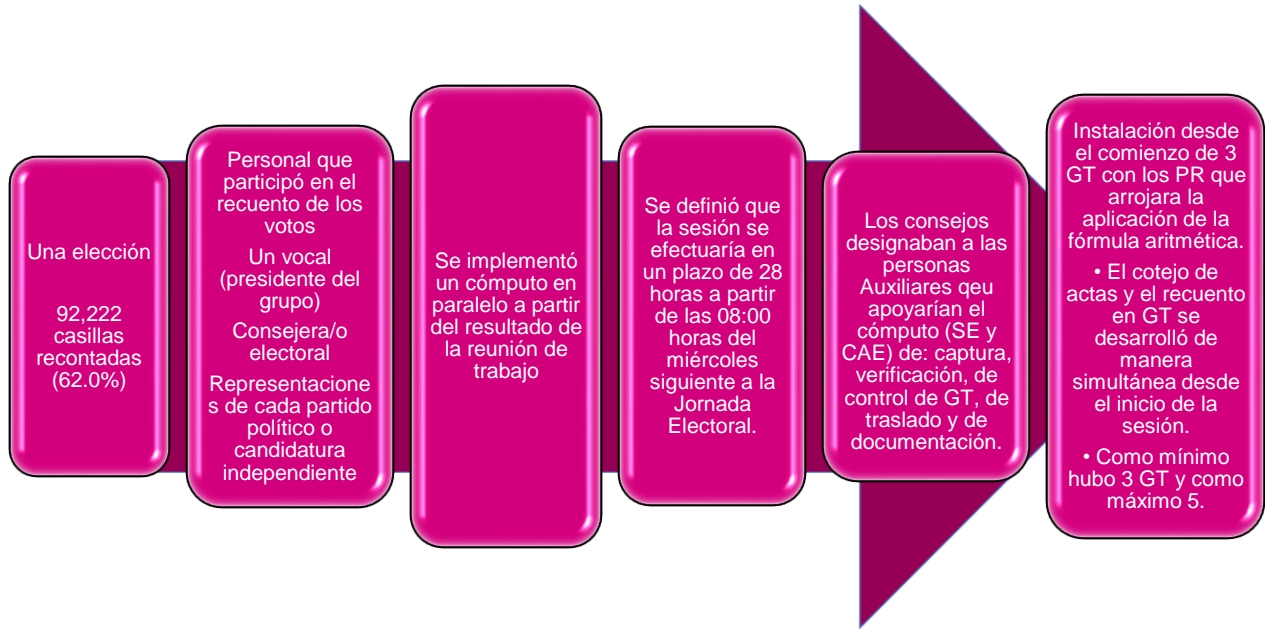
Una elección

92,222 casillas recontadas (62.0%)

Personal que participó en el recuento de los votos

Un vocal (presidente del grupo)

Consejera/o electoral

Representacione s de cada partido político o candidatura independiente

Se implementó un cómputo en paralelo a partir del resultado de la reunión de trabajo

Se definió que la sesión se efectuaría en un plazo de 28 horas a partir de las 08:00 horas del miércoles siguiente a la Jornada Electoral.

Los consejos designaban a las personas Auxiliares qeu apoyarían el cómputo (SE y CAE) de: captura, verificación, de control de GT, de traslado y de documentación.

Instalación desde el comienzo de 3 GT con los PR que arrojara la aplicación de la fórmula aritmética.

• El cotejo de actas y el recuento en GT se desarrolló de manera simultánea desde el inicio de la sesión.

• Como mínimo hubo 3 GT y como máximo 5.